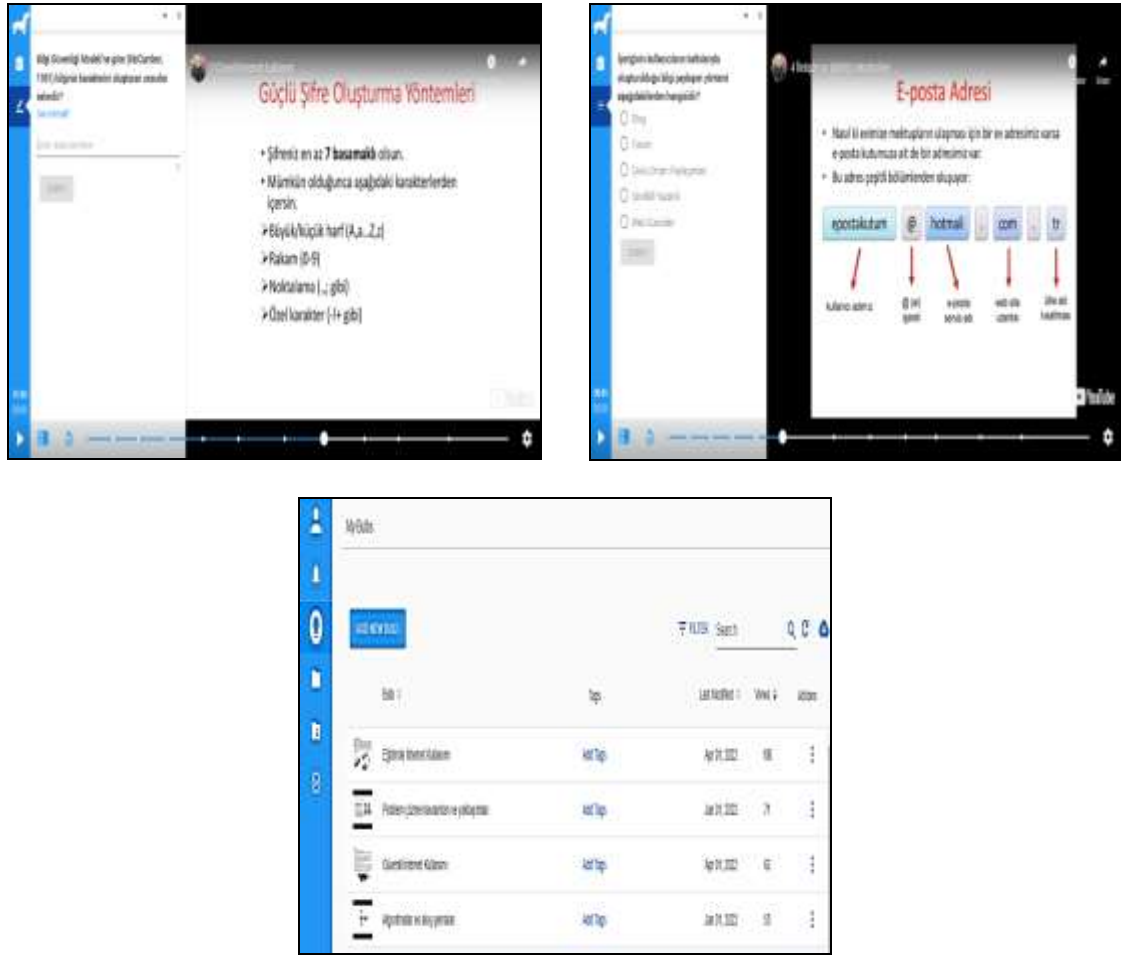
Bilgi Güvenliği Modeli'ne göre McCumber, 1991 bilginin karakterini oluşturan unsurlar nelerdir?

Güçlü Şifre Oluşturma Yöntemleri

• Şifreniz en az 7 basamaklı olsun.
• Mümkün olduğunca aşağıdaki karakterlerden içersin.
➢Büyük/küçük harf (A,a...Z,z)
➢Rakam (0-9)
➢Noktalama (.,; gibi)
➢Özel karakter (-/+ gibi)

İçeriğinin kullanıcıların katkısıyla oluşturulduğu bilgi paylaşım yöntemi aşağıdakilerden hangisidir?

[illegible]
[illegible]
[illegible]
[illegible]
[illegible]

E-posta Adresi

• Nasıl ki evimize mektupların ulaşması için bir ev adresimiz varsa e-posta kutumuza ait de bir adresimiz var.
• Bu adres çeşitli bölümlerden oluşuyor:

epostakutum @ hotmail . com . tr

Kullanıcı adınız
@ (et) işareti
e-posta servis adı
web site uzantısı
Ülke adı kısaltması

YouTube

MyBulbs

ADD NEW BULB

FILTER Search

Bulb
Tags
Last Modified
Views
Actions

Eğitimde İnternet Kullanımı | Add Tags | Apr 01, 2022 | 98
Problem çözme kavramları ve yaklaşımlar | Add Tags | Jan 01, 2022 | 71
Güvenli İnternet Kullanımı | Add Tags | Apr 01, 2022 | 65
Algoritmalar ve akış şemaları | Add Tags | Jan 01, 2022 | 51